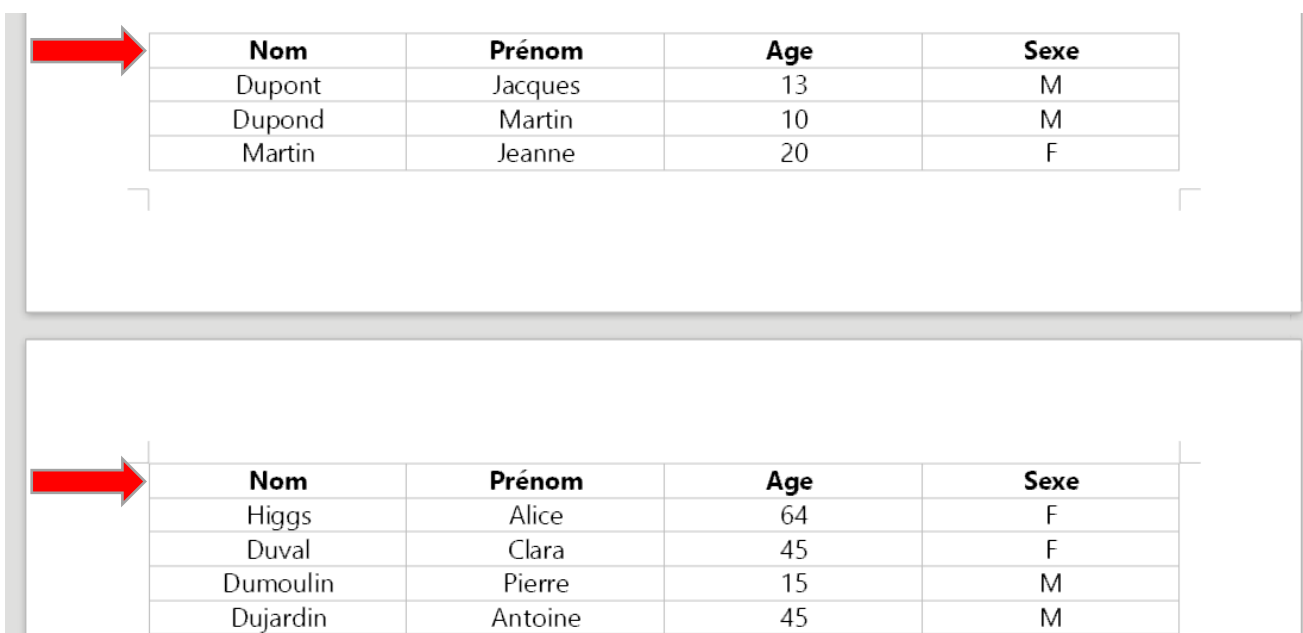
| Nom | Prénom | Age | Sexe |
|---|---|---|---|
| Dupont | Jacques | 13 | M |
| Dupond | Martin | 10 | M |
| Martin | Jeanne | 20 | F |

| Nom | Prénom | Age | Sexe |
|---|---|---|---|
| Higgs | Alice | 64 | F |
| Duval | Clara | 45 | F |
| Dumoulin | Pierre | 15 | M |
| Dujardin | Antoine | 45 | M |